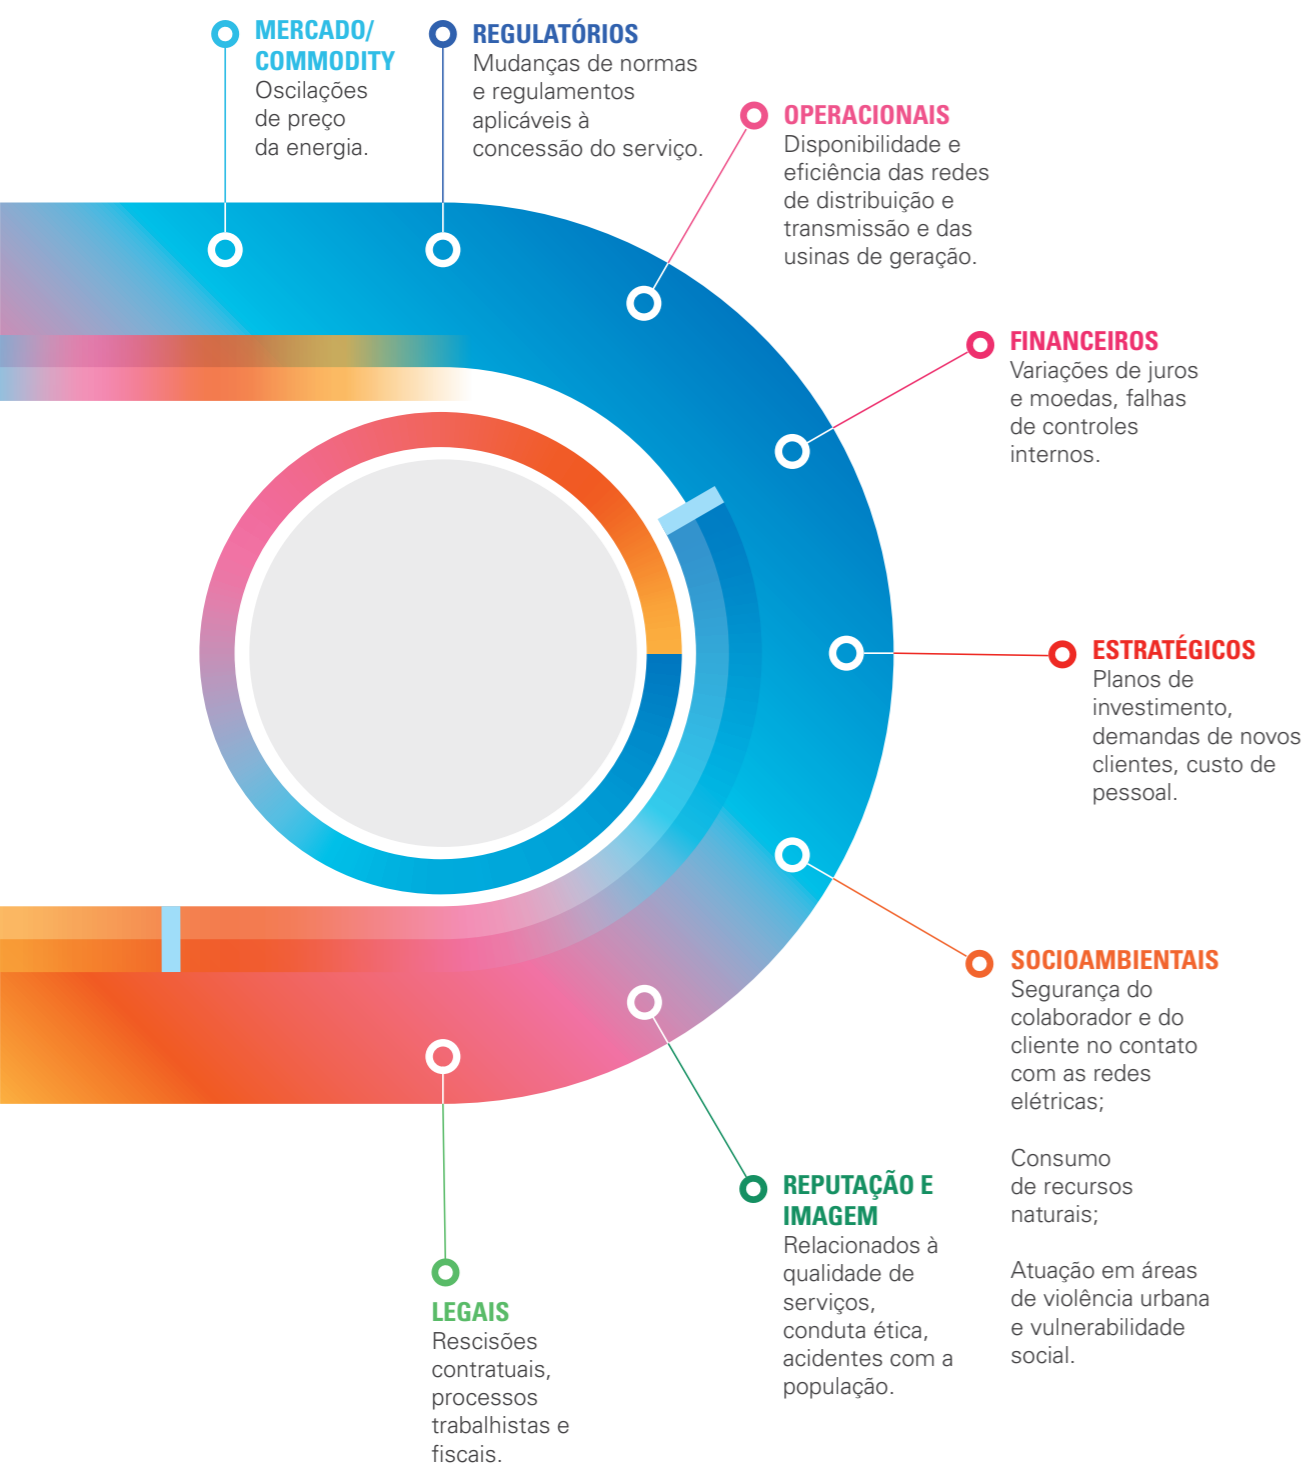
MERCADO/ COMMODITY
Oscilações de preço da energia.

REGULATÓRIOS
Mudanças de normas e regulamentos aplicáveis à concessão do serviço.

OPERACIONAIS
Disponibilidade e eficiência das redes de distribuição e transmissão e das usinas de geração.

FINANCEIROS
Variações de juros e moedas, falhas de controles internos.

ESTRATÉGICOS
Planos de investimento, demandas de novos clientes, custo de pessoal.

SOCIOAMBIENTAIS
Segurança do colaborador e do cliente no contato com as redes elétricas;

Consumo de recursos naturais;

Atuação em áreas de violência urbana e vulnerabilidade social.

REPUTAÇÃO E IMAGEM
Relacionados à qualidade de serviços, conduta ética, acidentes com a população.

LEGAIS
Rescisões contratuais, processos trabalhistas e fiscais.